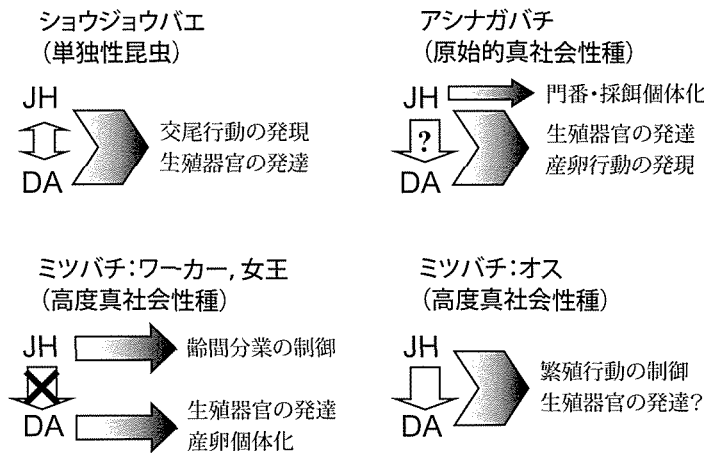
ショウジョウバエ
（単独性昆虫）

JH
DA

交尾行動の発現
生殖器官の発達

アシナガバチ
（原始的真社会性種）

JH
?
DA

門番・採餌個体化
生殖器官の発達
産卵行動の発現

ミツバチ：ワーカー，女王
（高度真社会性種）

JH
DA

齢間分業の制御
生殖器官の発達
産卵個体化

ミツバチ：オス
（高度真社会性種）

JH
DA

繁殖行動の制御
生殖器官の発達?